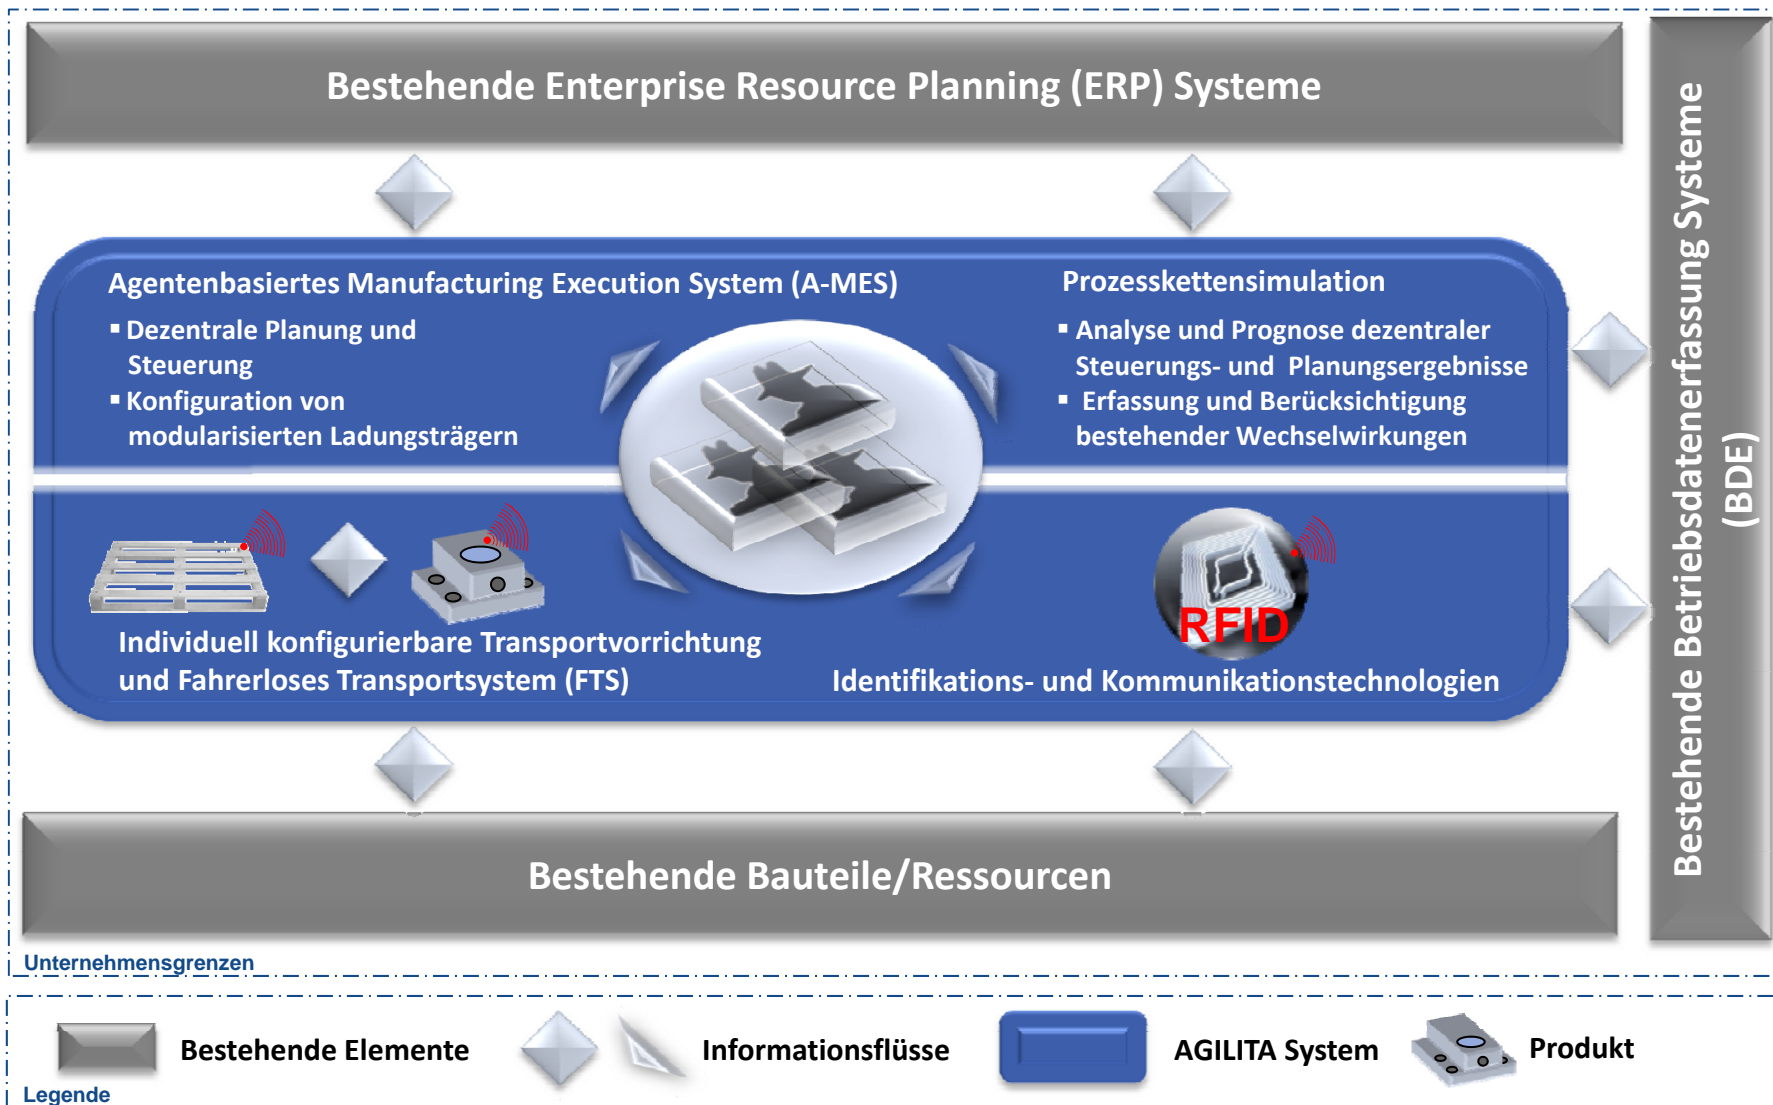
Bestehende Enterprise Resource Planning (ERP) Systeme

Agentenbasiertes Manufacturing Execution System (A-MES)
▪ Dezentrale Planung und Steuerung
▪ Konfiguration von modularisierten Ladungsträgern

Prozesskettensimulation
▪ Analyse und Prognose dezentraler Steuerungs- und Planungsergebnisse
▪ Erfassung und Berücksichtigung bestehender Wechselwirkungen

Individuell konfigurierbare Transportvorrichtung und Fahrerloses Transportsystem (FTS)

RFID

Identifikations- und Kommunikationstechnologien

Bestehende Bauteile/Ressourcen

Bestehende Betriebsdatenerfassung Systeme (BDE)

Unternehmensgrenzen

Bestehende Elemente
Informationsflüsse
AGILITA System
Produkt
Legende